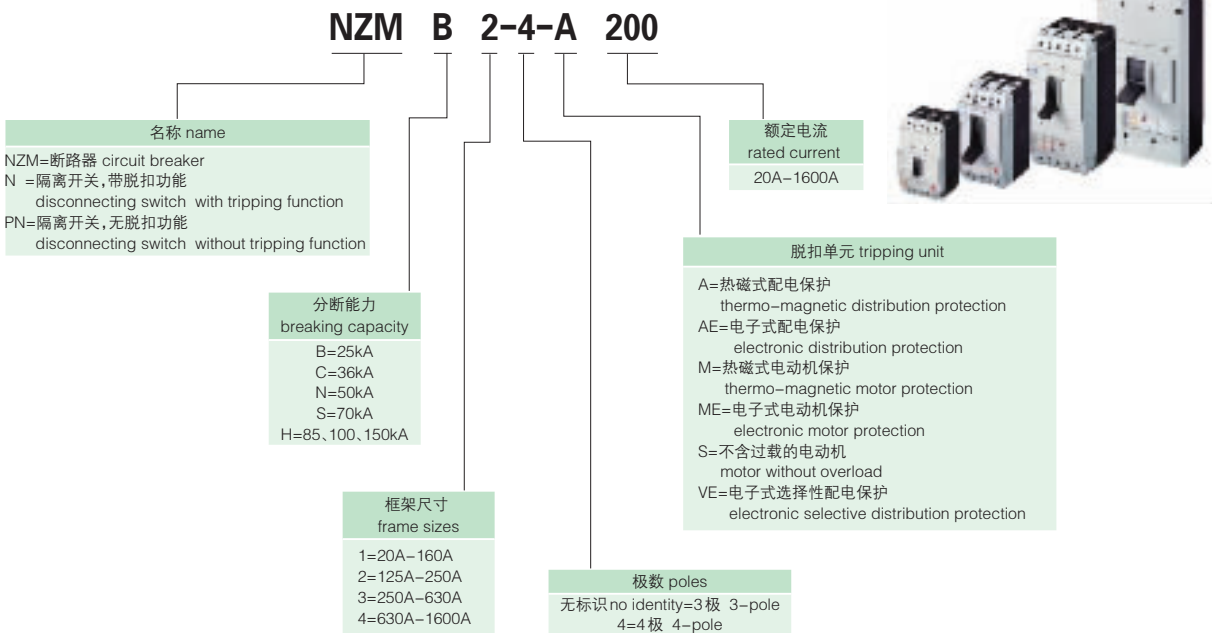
NZM B 2-4-A 200

名称 name

NZM=断路器 circuit breaker
N =隔离开关,带脱扣功能
disconnecting switch with tripping function
PN=隔离开关,无脱扣功能
disconnecting switch without tripping function

额定电流
rated current

20A-1600A

分断能力
breaking capacity

B=25kA
C=36kA
N=50kA
S=70kA
H=85、100、150kA

脱扣单元 tripping unit

A=热磁式配电保护
thermo-magnetic distribution protection
AE=电子式配电保护
electronic distribution protection
M=热磁式电动机保护
thermo-magnetic motor protection
ME=电子式电动机保护
electronic motor protection
S=不含过载的电动机
motor without overload
VE=电子式选择性配电保护
electronic selective distribution protection

框架尺寸
frame sizes

1=20A-160A
2=125A-250A
3=250A-630A
4=630A-1600A

极数 poles

无标识 no identity=3极 3-pole
4=4极 4-pole